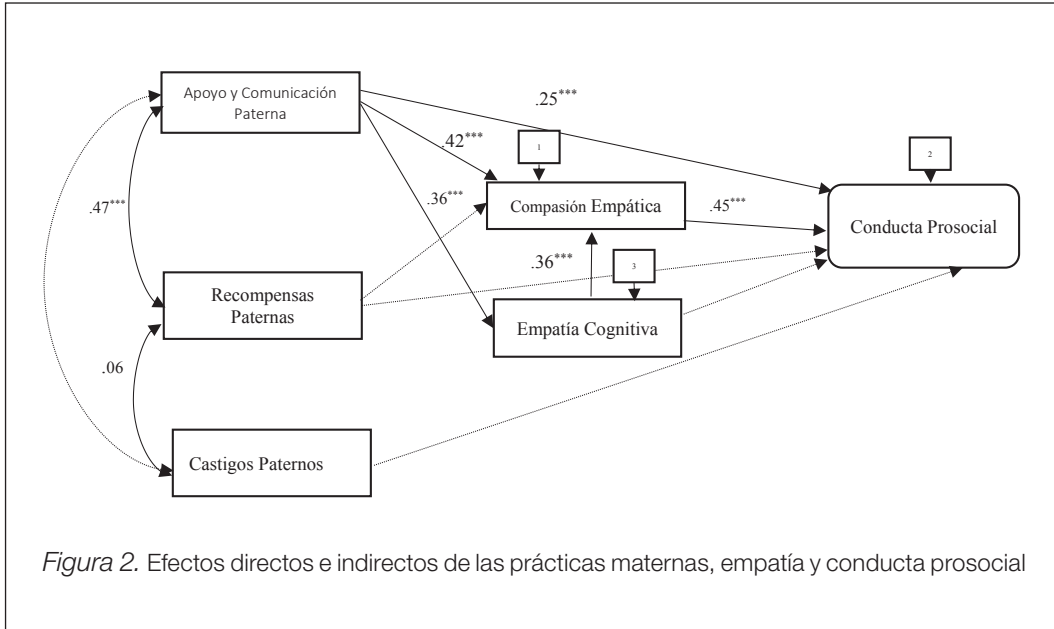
Apoyo y Comunicación Paterna

.25***

.42***

1

2

.36***

Compasión Empática

.45***

Conducta Prosocial

.47***

.36***

3

Recompensas Paternas

Empatía Cognitiva

.06

Castigos Paternos

*Figura 2.* Efectos directos e indirectos de las prácticas maternas, empatía y conducta prosocial